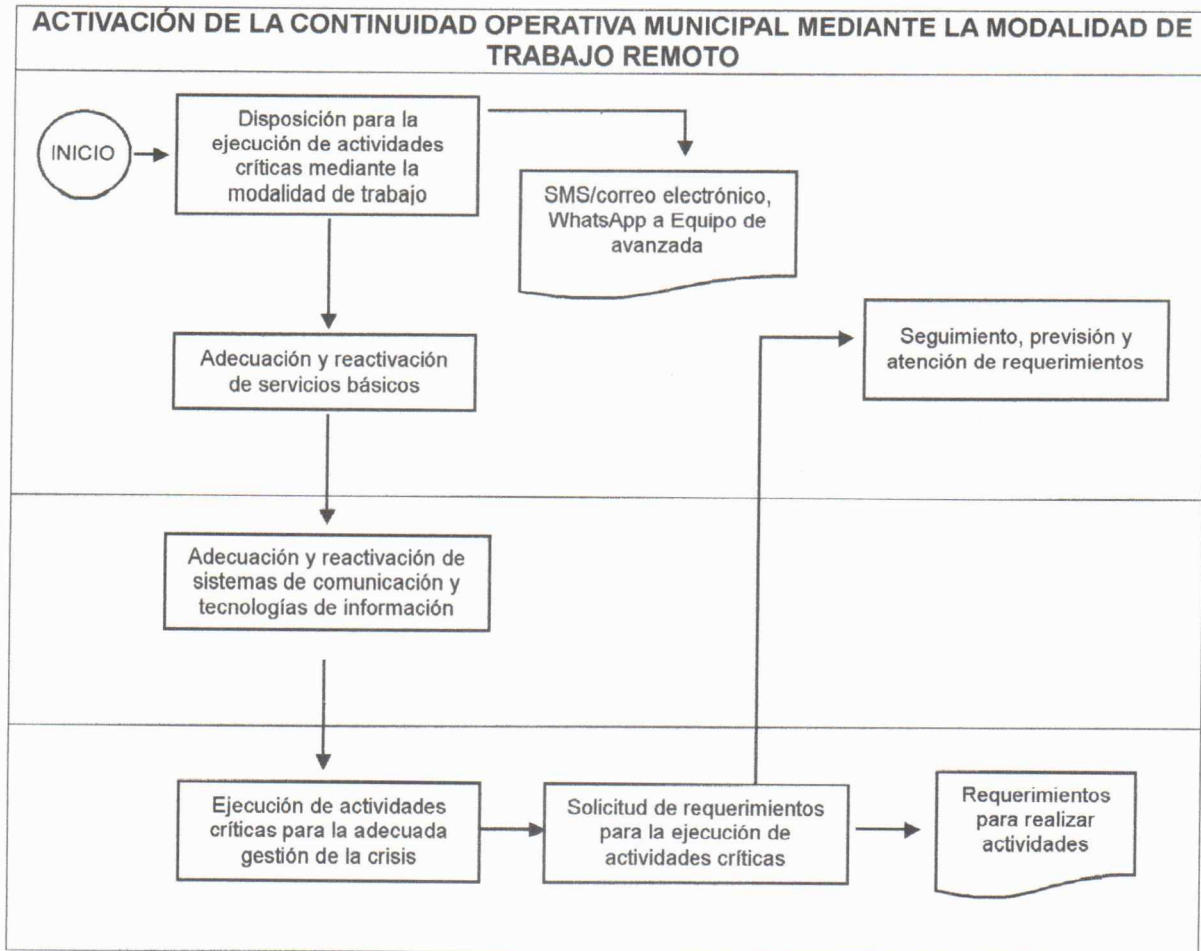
ACTIVACIÓN DE LA CONTINUIDAD OPERATIVA MUNICIPAL MEDIANTE LA MODALIDAD DE TRABAJO REMOTO

INICIO

Disposición para la ejecución de actividades críticas mediante la modalidad de trabajo

SMS/correo electrónico, WhatsApp a Equipo de avanzada

Adecuación y reactivación de servicios básicos

Seguimiento, previsión y atención de requerimientos

Adecuación y reactivación de sistemas de comunicación y tecnologías de información

Ejecución de actividades críticas para la adecuada gestión de la crisis

Solicitud de requerimientos para la ejecución de actividades críticas

Requerimientos para realizar actividades